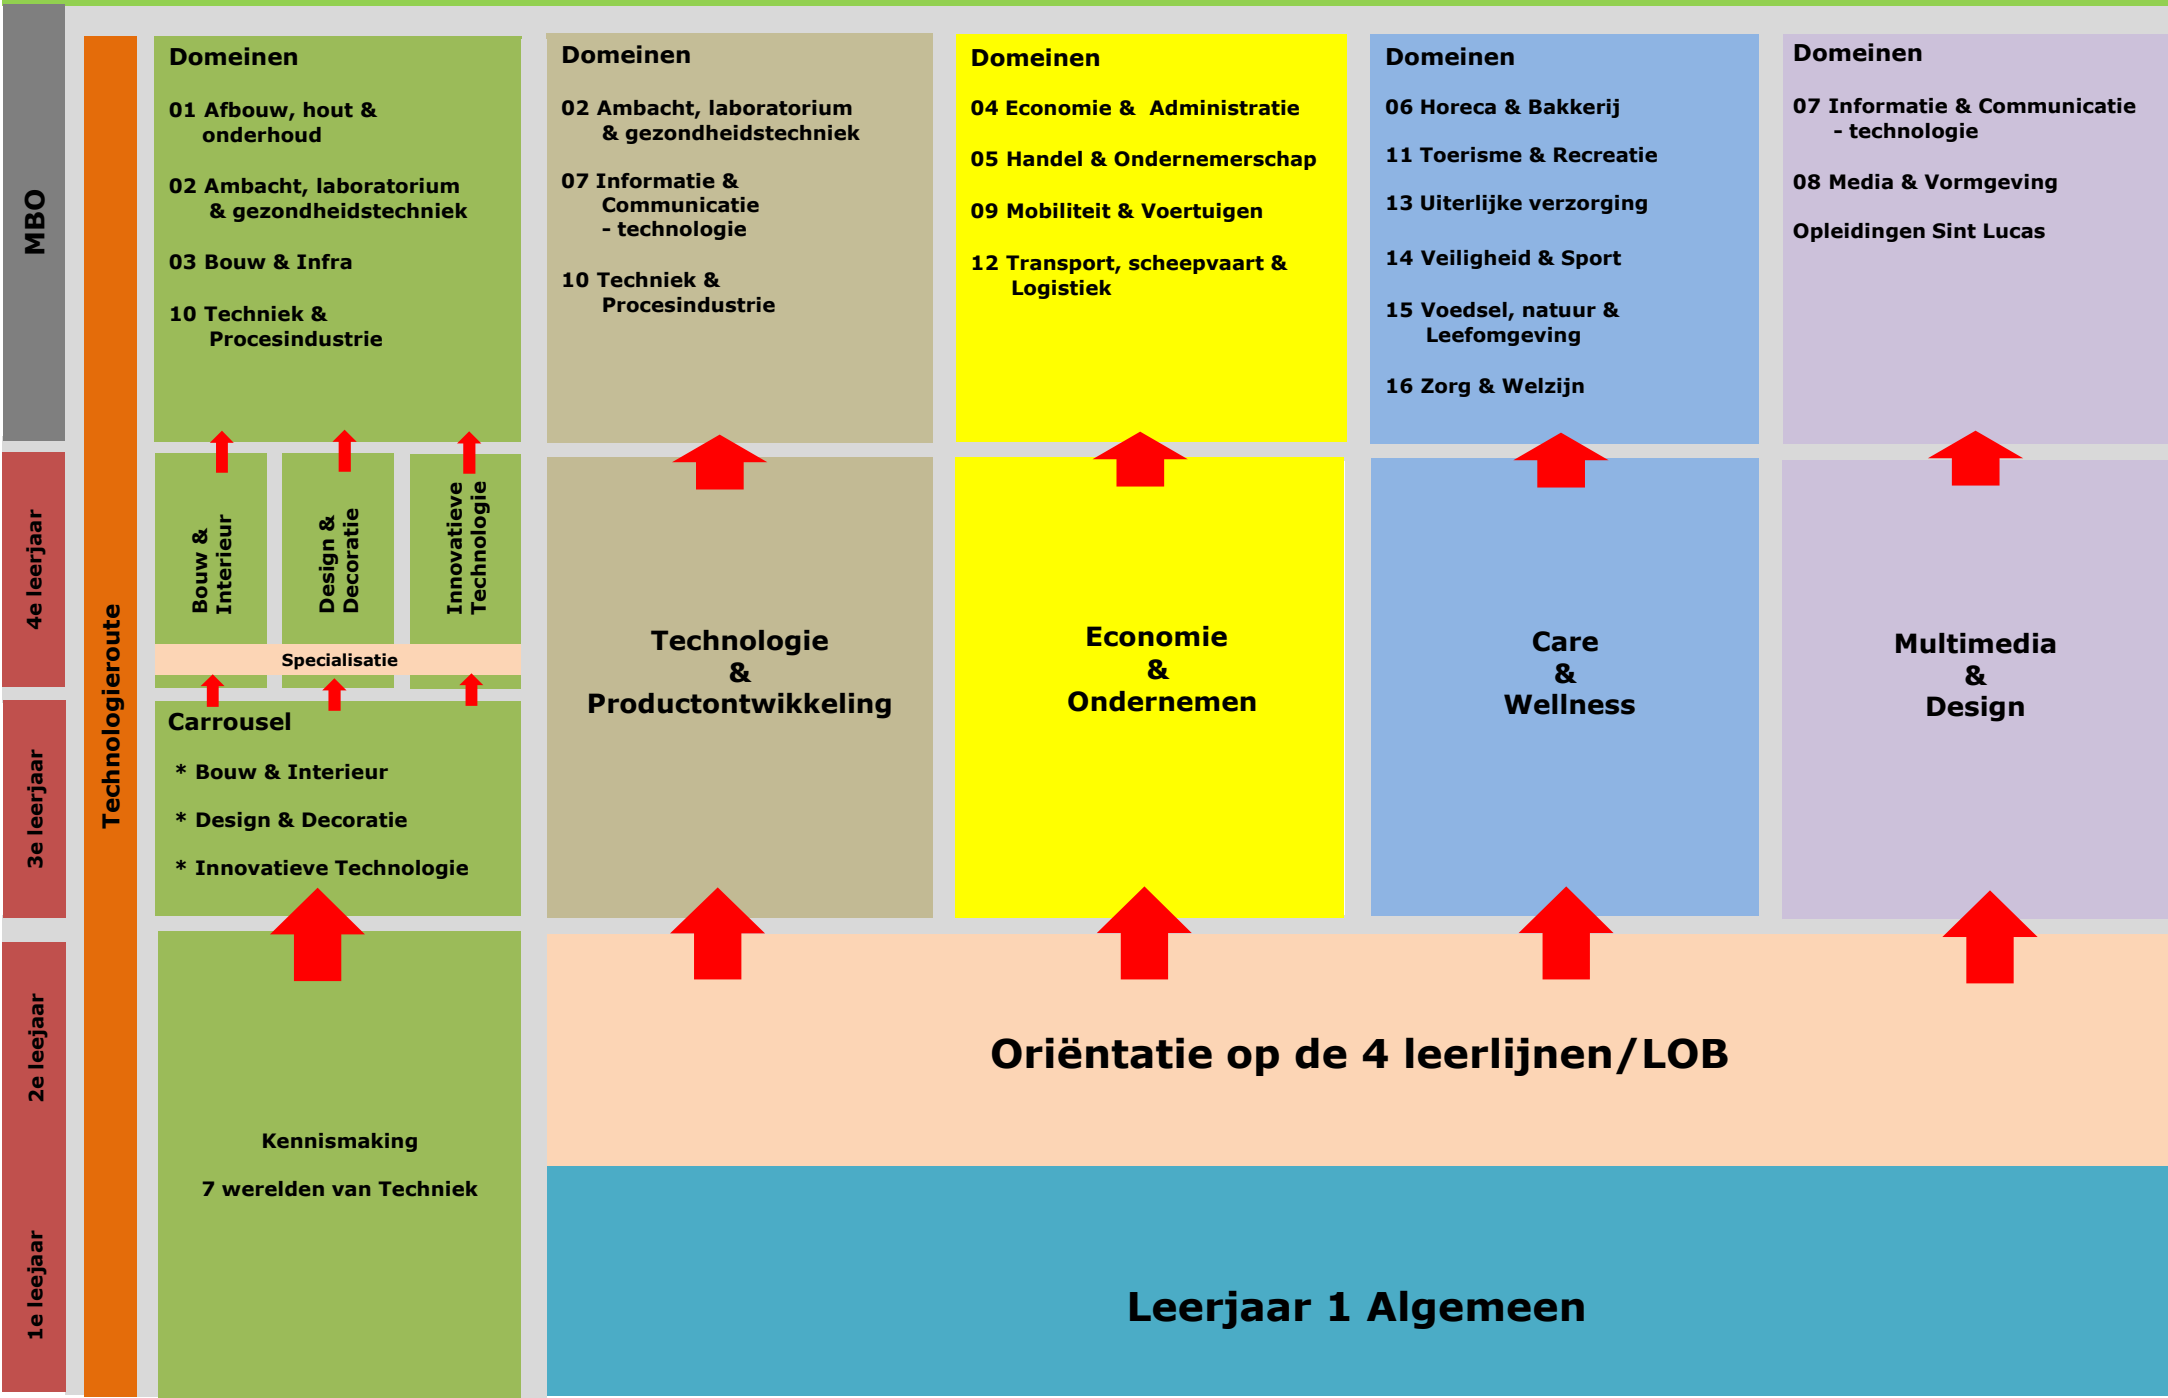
MBO

4e leerjaar

3e leerjaar

2e leejaar

1e leejaar

Technologieroute

Domeinen

01 Afbouw, hout & onderhoud

02 Ambacht, laboratorium & gezondheidstechniek

03 Bouw & Infra

10 Techniek & Procesindustrie

Domeinen

02 Ambacht, laboratorium & gezondheidstechniek

07 Informatie & Communicatie - technologie

10 Techniek & Procesindustrie

Domeinen

04 Economie & Administratie

05 Handel & Ondernemerschap

09 Mobiliteit & Voertuigen

12 Transport, scheepvaart & Logistiek

Domeinen

06 Horeca & Bakkerij

11 Toerisme & Recreatie

13 Uiterlijke verzorging

14 Veiligheid & Sport

15 Voedsel, natuur & Leefomgeving

16 Zorg & Welzijn

Domeinen

07 Informatie & Communicatie - technologie

08 Media & Vormgeving

Opleidingen Sint Lucas

Bouw & Interieur

Design & Decoratie

Innovatieve Technologie

Specialisatie

Carrousel

* Bouw & Interieur

* Design & Decoratie

* Innovatieve Technologie

Technologie & Productontwikkeling

Economie & Ondernemen

Care & Wellness

Multimedia & Design

Oriëntatie op de 4 leerlijnen/LOB

Kennismaking

7 werelden van Techniek

Leerjaar 1 Algemeen